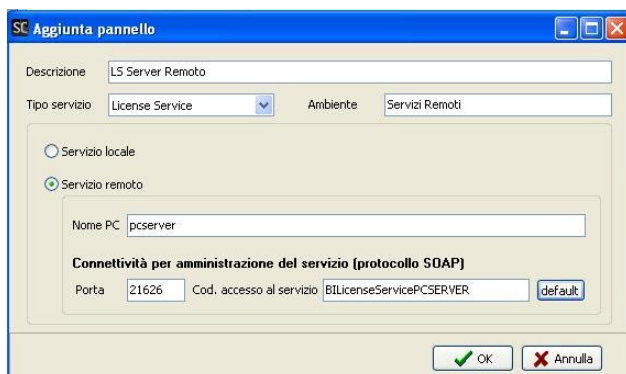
SC Aggiunta pannello

Descrizione LS Server Remoto

Tipo servizio License Service Ambiente Servizi Remoti

Servizio locale

Servizio remoto

Nome PC pcserver

Connettività per amministrazione del servizio (protocollo SOAP)

Porta 21626 Cod. accesso al servizio BILicenseServicePCSERVER default

OK Annulla